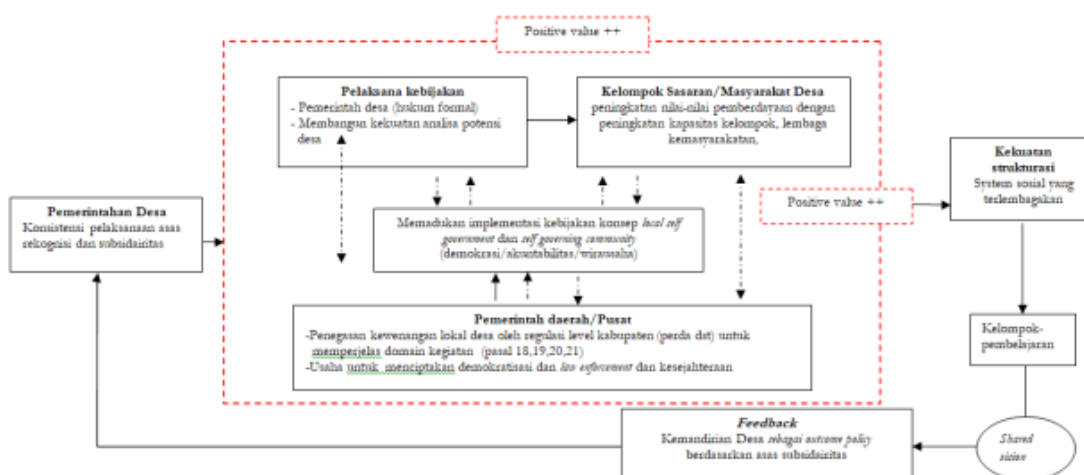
Positive value ++

**Pelaksana kebijakan**
- Pemerintah desa (hukum formal)
- Membangun kekuatan analisa potensi desa

**Kelompok Sasaran/Masyarakat Desa**
peningkatan nilai-nilai pemberdayaan dengan peningkatan kapasitas kelompok, lembaga kemasyarakatan,

**Pemerintahan Desa**
Konsistensi pelaksanaan asas rekognisi dan subsidairitas

Memadukan implementasi kebijakan konsep *local self government* dan *self governing community* (demokrasi/akuntabilitas/wirausaha)

Positive value ++

**Kekuatan strukturasi**
System sosial yang terlembagakan

**Pemerintah daerah/Pusat**
-Penegasan kewenangan lokal desa oleh regulasi level kabupaten (perda dst) untuk memperjelas domain kegiatan (pasal 18,19,20,21)
-Usaha untuk menciptakan demokratisasi dan *law enforcement* dan kesejahteraan

Kelompok-pembelajaran

**Feedback**
Kemandirian Desa *sebagai outcome policy* berdasarkan asas subsidairitas

*Shared vision*